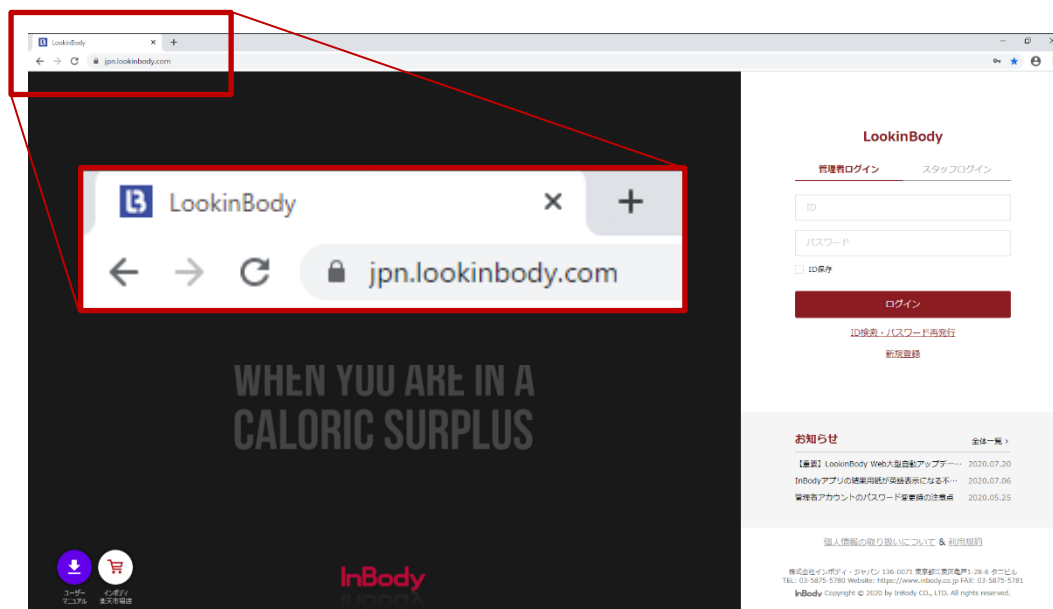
LookinBody
jpn.lookinbody.com

LookinBody
jpn.lookinbody.com

WHEN YOU ARE IN A
CALORIC SURPLUS

ユーザーマニュアル
インボディ楽天市場店

InBody

LookinBody

管理者ログイン
スタッフログイン

ID
パスワード
ID保存

ログイン

ID検索・パスワード再発行
新規登録

お知らせ
全体一覧 >

【重要】LookinBody Web大型自動アップデー… 2020.07.20
InBodyアプリの結果用紙が英語表示になる不… 2020.07.06
管理者アカウントのパスワード変更時の注意点 2020.05.25

個人情報の取り扱いについて & 利用規約

株式会社インボディ・ジャパン 136-0071 東京都江東区亀戸1-28-6 タニビル
TEL: 03-5875-5780 Website: https://www.inbody.co.jp FAX: 03-5875-5781
InBody Copyright © 2020 by InBody CO., LTD. All rights reserved.